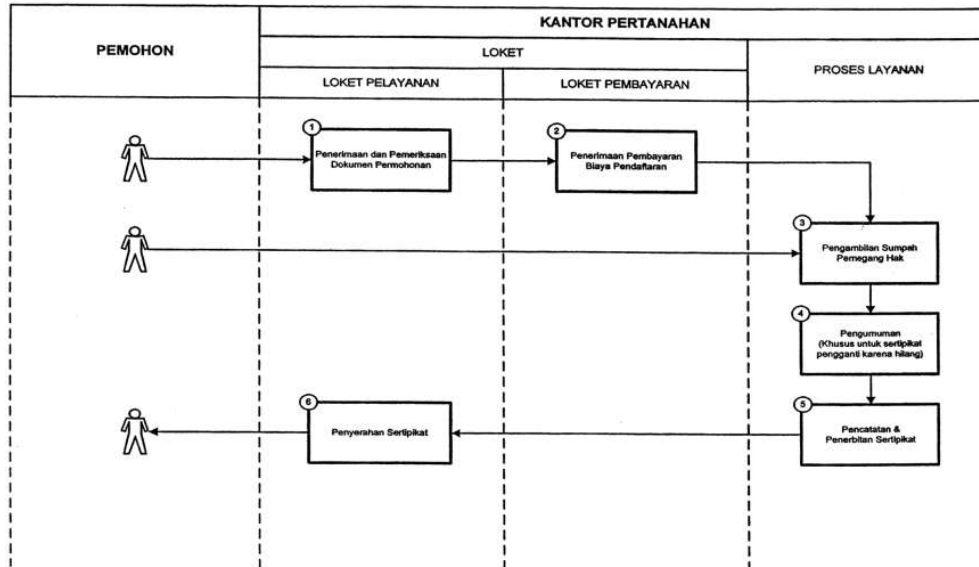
PEMOHON

KANTOR PERTANAHAN

LOKET

LOKET PELAYANAN

LOKET PEMBAYARAN

PROSES LAYANAN

1
Penerimaan dan Pemeriksaan Dokumen Permohonan

2
Penerimaan Pembayaran Biaya Pendaftaran

3
Pengambilan Sumpah Pemegang Hak

4
Pengumuman (Khusus untuk sertipikat pengganti karena hilang)

5
Pencatatan & Penerbitan Sertipikat

6
Penyerahan Sertipikat